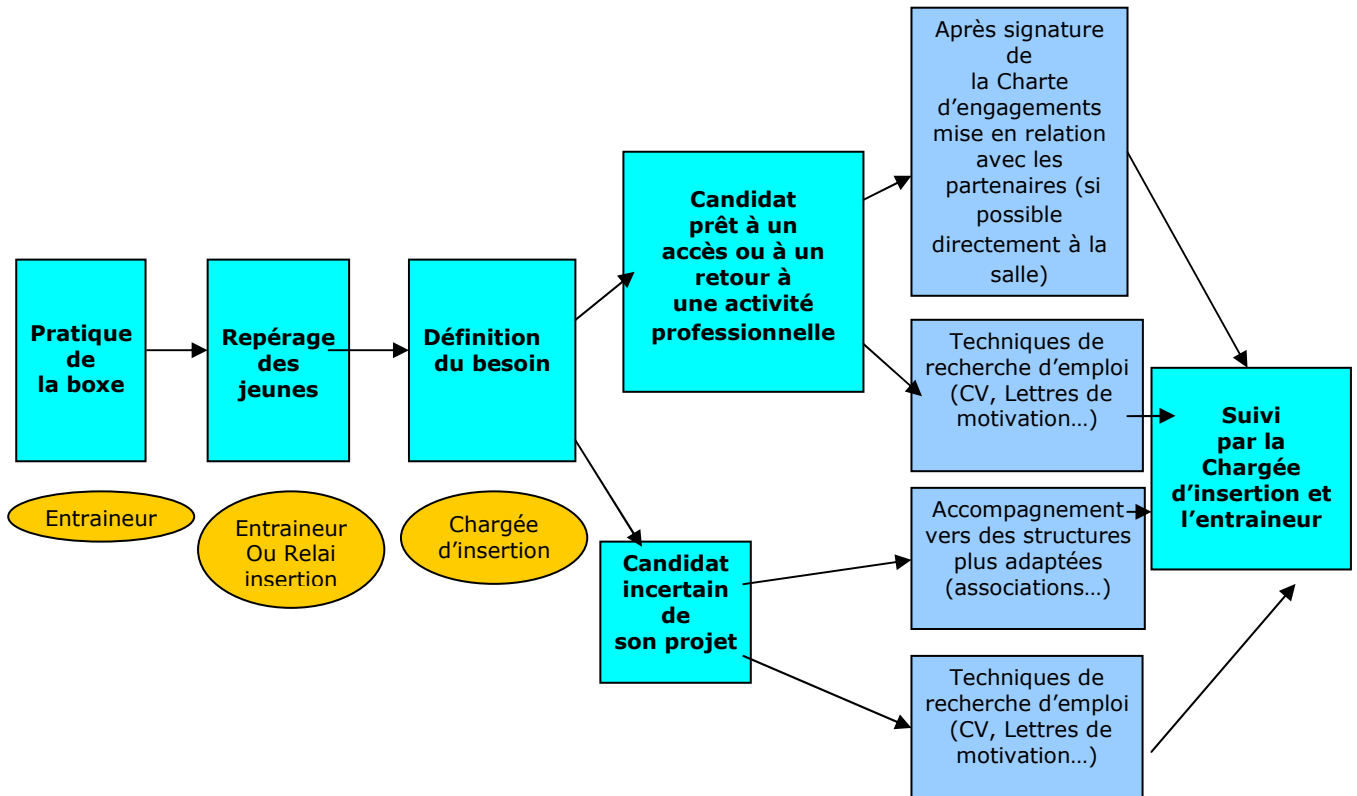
Pratique de la boxe

Entraineur

Repérage des jeunes

Entraineur Ou Relai insertion

Définition du besoin

Chargée d'insertion

Candidat prêt à un accès ou à un retour à une activité professionnelle

Après signature de la Charte d'engagements mise en relation avec les partenaires (si possible directement à la salle)

Techniques de recherche d'emploi (CV, Lettres de motivation…)

Candidat incertain de son projet

Accompagnement vers des structures plus adaptées (associations…)

Techniques de recherche d'emploi (CV, Lettres de motivation…)

Suivi par la Chargée d'insertion et l'entraineur